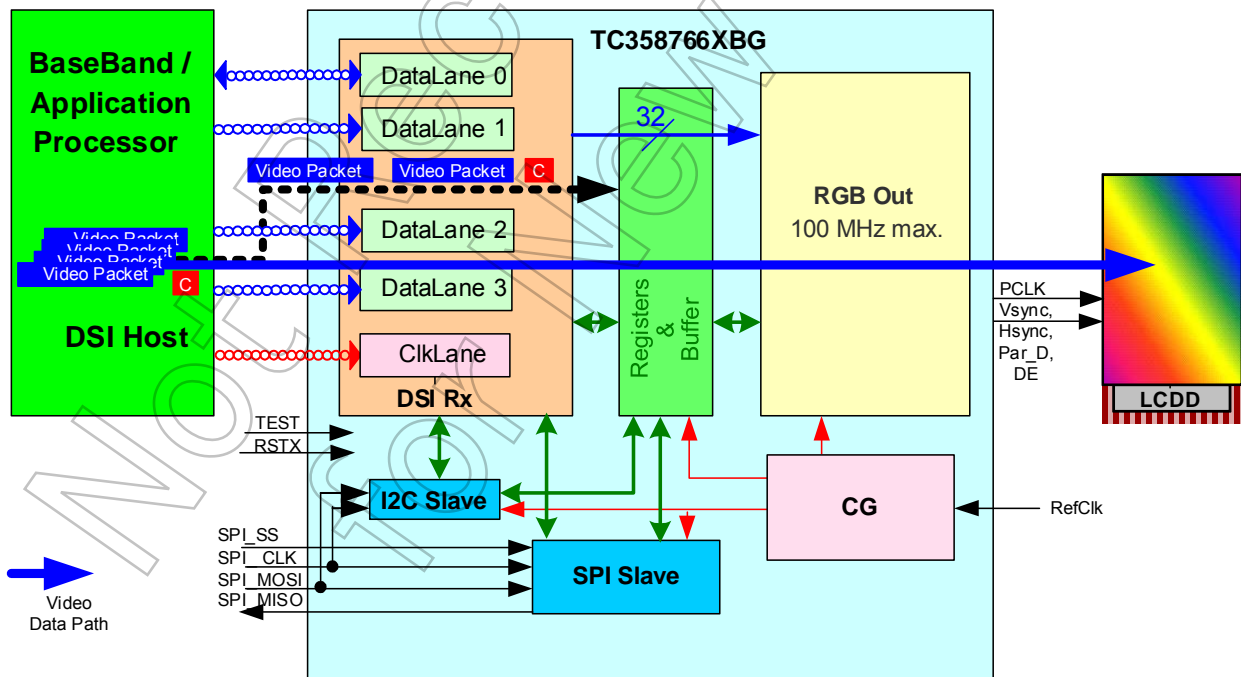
TC358766XBG

BaseBand / Application Processor

DataLane 0

DataLane 1

32

Video Packet

Video Packet

C

DataLane 2

Video Packet

Video Packet

Video Packet

Video Packet

C

DataLane 3

DSI Host

ClkLane

DSI Rx

Registers & Buffer

RGB Out

100 MHz max.

PCLK

Vsync,

Hsync,

Par_D,

DE

LCDD

TEST

RSTX

I2C Slave

CG

RefClk

SPI_SS

SPI_CLK

SPI_MOSI

SPI_MISO

SPI Slave

Video Data Path